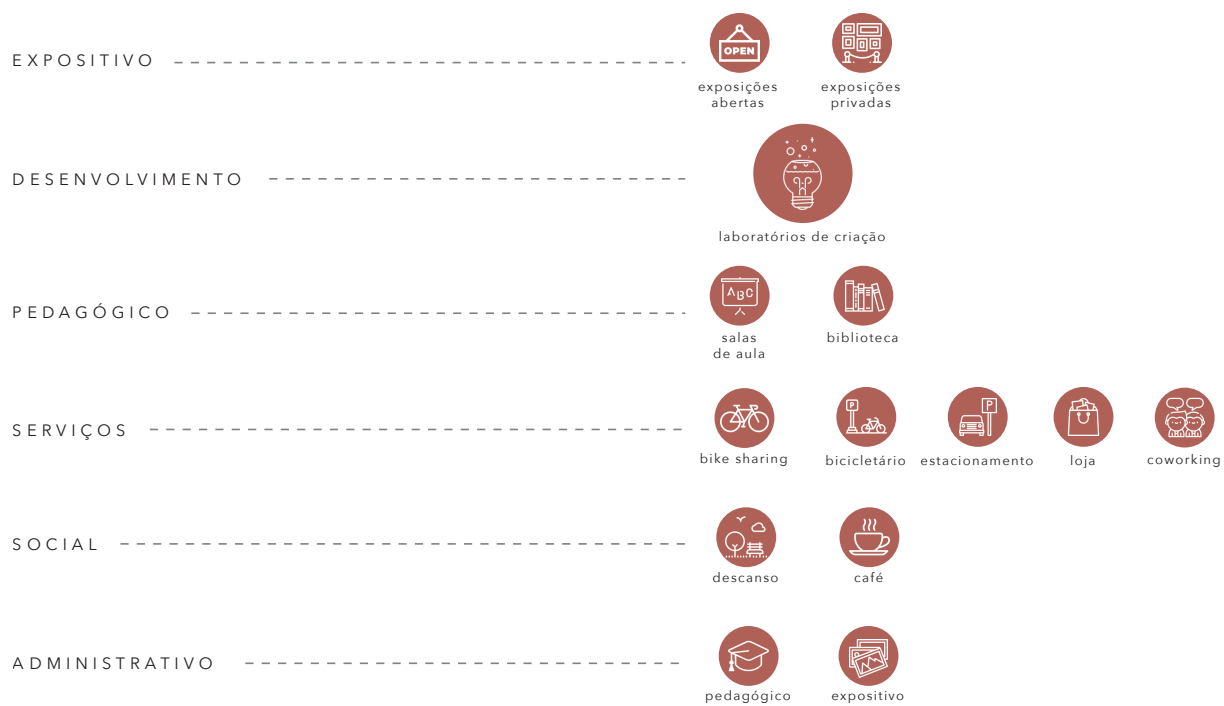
EXPOSITIVO

OPEN

exposições abertas

exposições privadas

DESENVOLVIMENTO

laboratórios de criação

PEDAGÓGICO

ABC

salas de aula

biblioteca

SERVIÇOS

bike sharing

P

bicicletário

P

estacionamento

loja

coworking

SOCIAL

descanso

café

ADMINISTRATIVO

pedagógico

expositivo